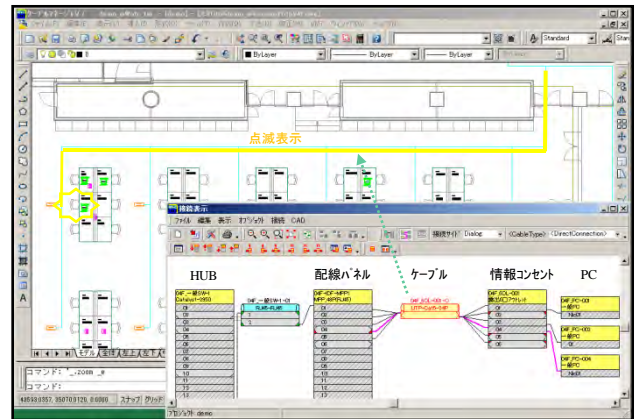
点滅表示

接続表示

ファイル 編集 表示 オブジェクト 接続 CAD

Standard

ByLayer

ByLayer

ByLayer

接続サイド Dialog

<CableType> <DirectConnection>

HUB

配線パネル

ケーブル

情報コンセント

PC

コマンド: _.zoom _e

コマンド:

スナップ グリッド

プロジェクト demo